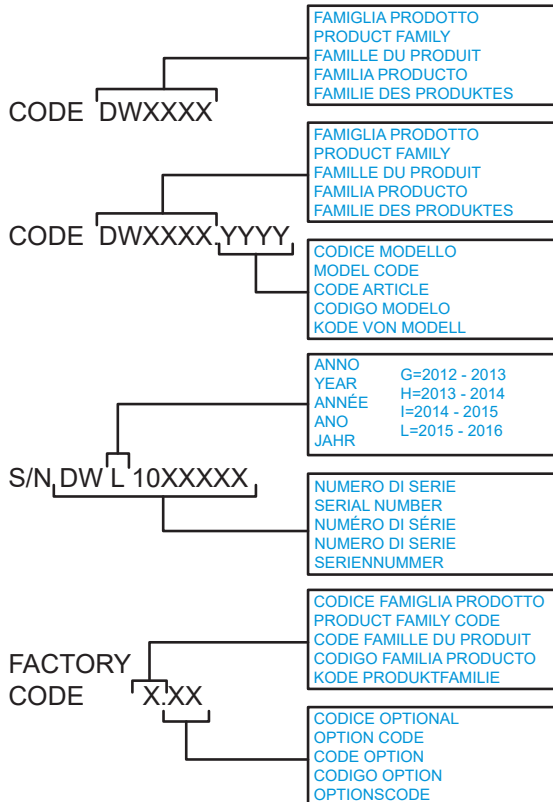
FAMIGLIA PRODOTTO
PRODUCT FAMILY
FAMILLE DU PRODUIT
FAMILIA PRODUCTO
FAMILIE DES PRODUKTES

CODE DWXXXX

FAMIGLIA PRODOTTO
PRODUCT FAMILY
FAMILLE DU PRODUIT
FAMILIA PRODUCTO
FAMILIE DES PRODUKTES

CODE DWXXXX.YYYY

CODICE MODELLO
MODEL CODE
CODE ARTICLE
CODIGO MODELO
KODE VON MODELL

ANNO
YEAR
ANNÉE
ANO
JAHR

G=2012 - 2013
H=2013 - 2014
I=2014 - 2015
L=2015 - 2016

S/N DW L 10XXXXX

NUMERO DI SERIE
SERIAL NUMBER
NUMÉRO DI SÉRIE
NUMERO DI SERIE
SERIENNUMMER

CODICE FAMIGLIA PRODOTTO
PRODUCT FAMILY CODE
CODE FAMILLE DU PRODUIT
CODIGO FAMILIA PRODUCTO
KODE PRODUKTFAMILIE

FACTORY CODE X.XX

CODICE OPTIONAL
OPTION CODE
CODE OPTION
CODIGO OPTION
OPTIONSCODE